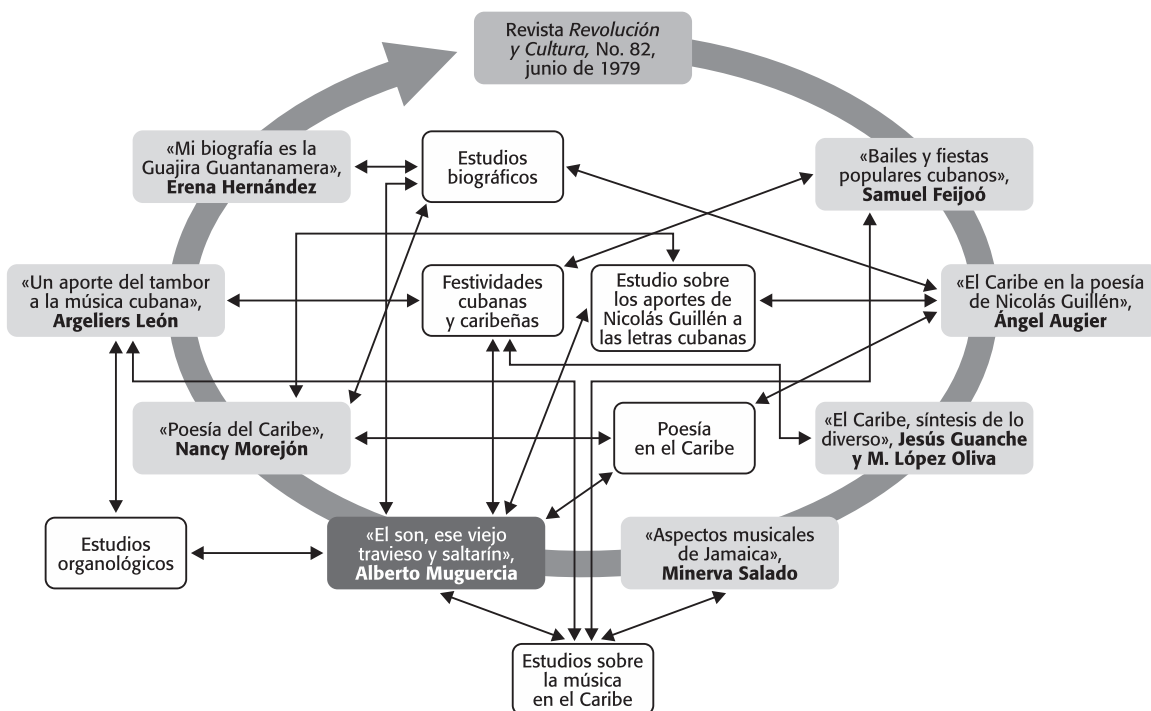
Revista *Revolución y Cultura,* No. 82, junio de 1979

«Mi biografía es la Guajira Guantanamera», **Erena Hernández**

Estudios biográficos

«Bailes y fiestas populares cubanos», **Samuel Feijoó**

«Un aporte del tambor a la música cubana», **Argeliers León**

Festividades cubanas y caribeñas

Estudio sobre los aportes de Nicolás Guillén a las letras cubanas

«El Caribe en la poesía de Nicolás Guillén», **Ángel Augier**

«Poesía del Caribe», **Nancy Morejón**

Poesía en el Caribe

«El Caribe, síntesis de lo diverso», **Jesús Guanche y M. López Oliva**

Estudios organológicos

«El son, ese viejo travieso y saltarín», **Alberto Muguercia**

«Aspectos musicales de Jamaica», **Minerva Salado**

Estudios sobre la música en el Caribe